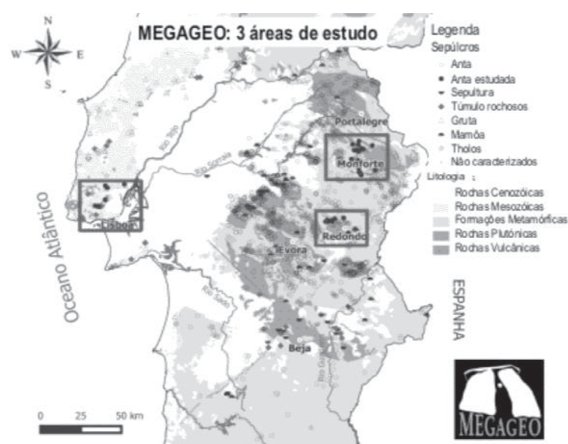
MEGAGEO: 3 áreas de estudo

N
W E
S

Legenda
Sepulcros
Anta
Anta estudada
Sepultura
Túmulo rochosos
Gruta
Mamôa
Tholos
Não caracterizados
Litologia
Rochas Cenozóicas
Rochas Mesozóicas
Formações Metamórficas
Rochas Plutónicas
Rochas Vulcânicas

Portalegre
Monforte
Lisboa
Redondo
Évora
Beja

Oceano Atlântico

ESPANHA

0 25 50 km

MEGAGEO